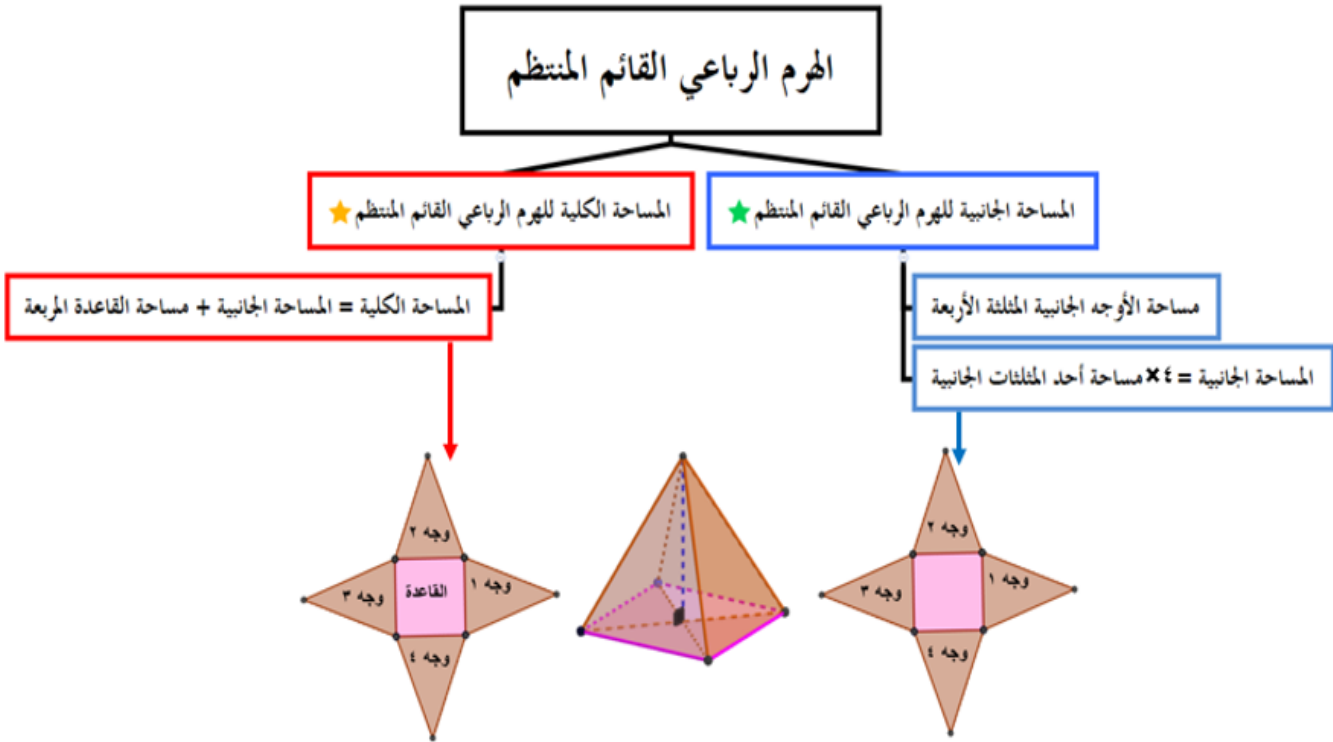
الهرم الرباعي القائم المنتظم

المساحة الكلية للهرم الرباعي القائم المنتظم

المساحة الجانبية للهرم الرباعي القائم المنتظم

المساحة الكلية = المساحة الجانبية + مساحة القاعدة المربعة

مساحة الأوجه الجانبية المثلثة الأربعة

المساحة الجانبية = ٤ × مساحة أحد المثلثات الجانبية

وجه ٢
وجه ٣
القاعدة
وجه ١
وجه ٤

وجه ٢
وجه ٣
وجه ١
وجه ٤